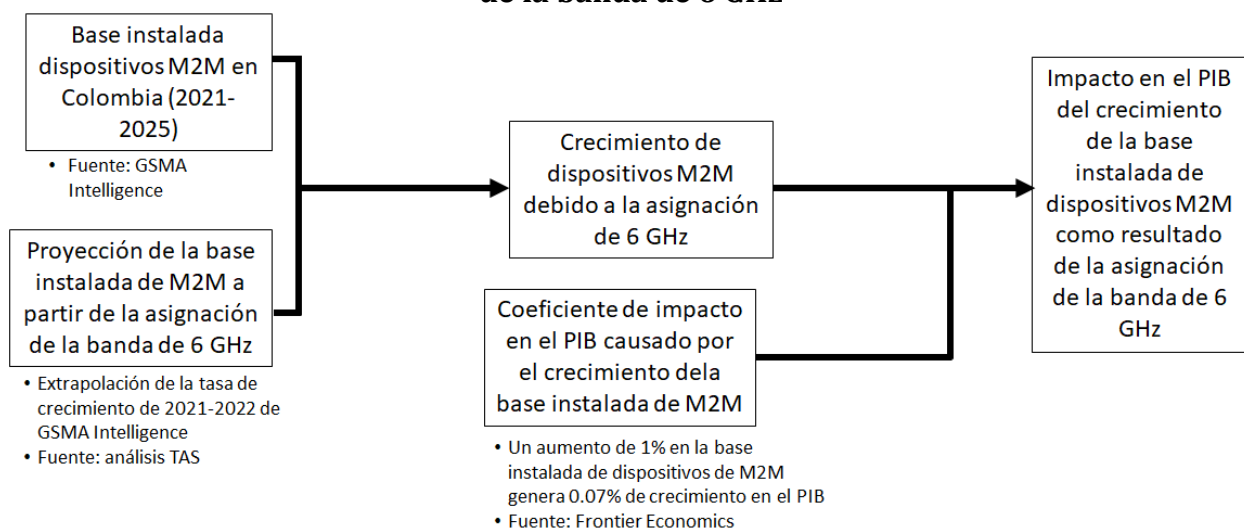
de la banda de 6 GHz

Base instalada dispositivos M2M en Colombia (2021-2025)

• Fuente: GSMA Intelligence

Proyección de la base instalada de M2M a partir de la asignación de la banda de 6 GHz

• Extrapolación de la tasa de crecimiento de 2021-2022 de GSMA Intelligence
• Fuente: análisis TAS

Crecimiento de dispositivos M2M debido a la asignación de 6 GHz

Coeficiente de impacto en el PIB causado por el crecimiento dela base instalada de M2M

• Un aumento de 1% en la base instalada de dispositivos de M2M genera 0.07% de crecimiento en el PIB
• Fuente: Frontier Economics

Impacto en el PIB del crecimiento de la base instalada de dispositivos M2M como resultado de la asignación de la banda de 6 GHz